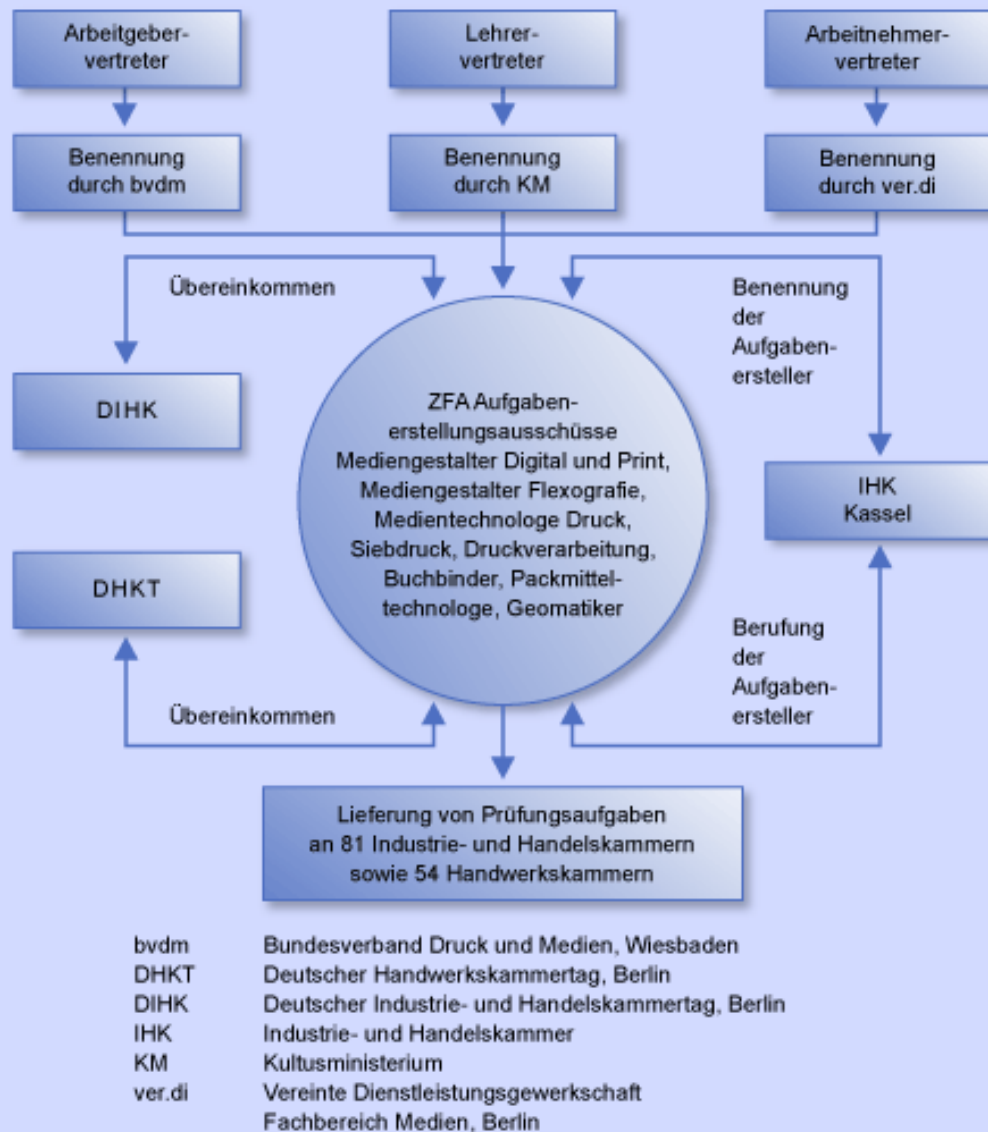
Arbeitgebervertreter

Lehrervertreter

Arbeitnehmervertreter

Benennung durch bvdm

Benennung durch KM

Benennung durch ver.di

Übereinkommen

Benennung der Aufgabenersteller

DIHK

ZFA Aufgabenerstellungsausschüsse Mediengestalter Digital und Print, Mediengestalter Flexografie, Medientechnologe Druck, Siebdruck, Druckverarbeitung, Buchbinder, Packmitteltechnologe, Geomatiker

IHK Kassel

DHKT

Berufung der Aufgabenersteller

Übereinkommen

Lieferung von Prüfungsaufgaben an 81 Industrie- und Handelskammern sowie 54 Handwerkskammern

| | |
|---|---|
| bvdm | Bundesverband Druck und Medien, Wiesbaden |
| DHKT | Deutscher Handwerkskammertag, Berlin |
| DIHK | Deutscher Industrie- und Handelskammertag, Berlin |
| IHK | Industrie- und Handelskammer |
| KM | Kultusministerium |
| ver.di | Vereinte Dienstleistungsgewerkschaft Fachbereich Medien, Berlin |